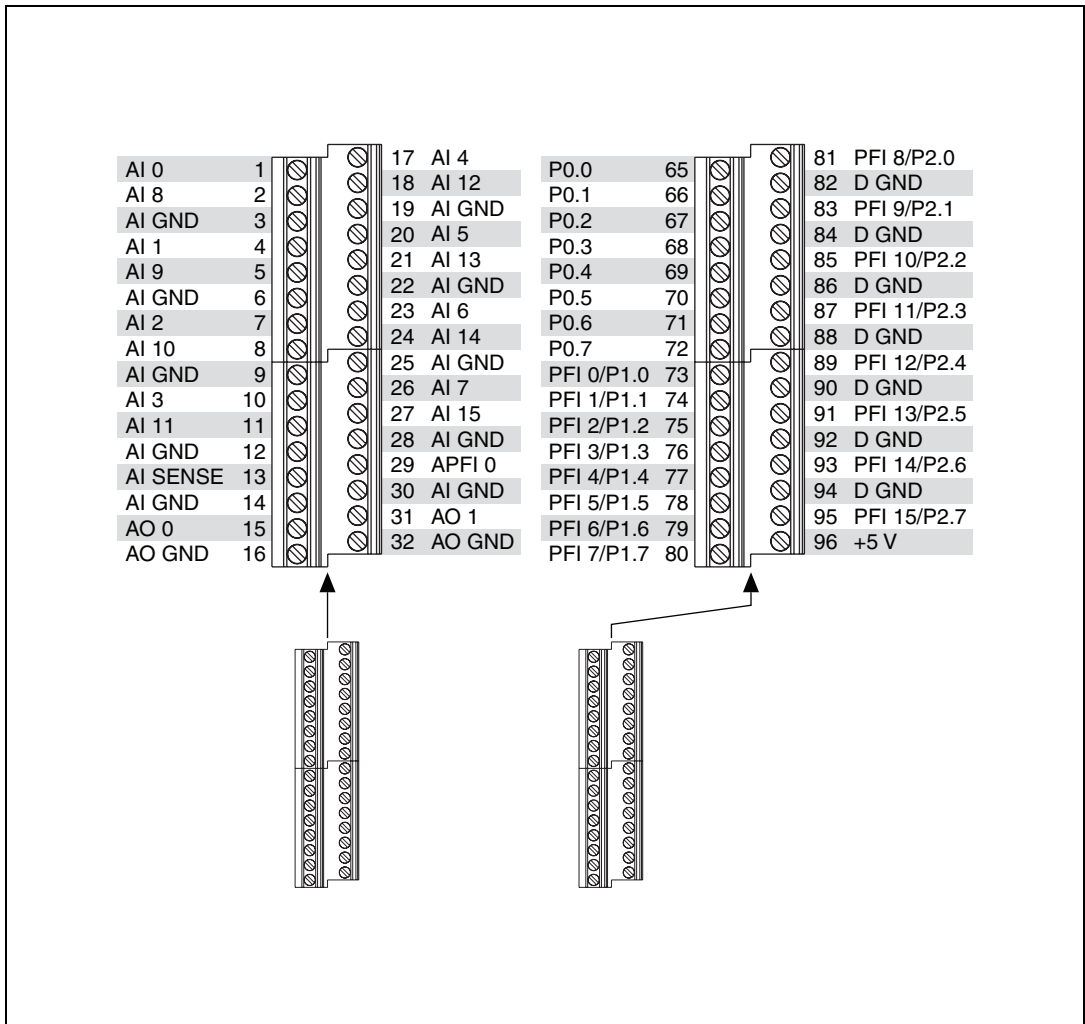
AI 0 1
AI 8 2
AI GND 3
AI 1 4
AI 9 5
AI GND 6
AI 2 7
AI 10 8
AI GND 9
AI 3 10
AI 11 11
AI GND 12
AI SENSE 13
AI GND 14
AO 0 15
AO GND 16

17 AI 4
18 AI 12
19 AI GND
20 AI 5
21 AI 13
22 AI GND
23 AI 6
24 AI 14
25 AI GND
26 AI 7
27 AI 15
28 AI GND
29 APFI 0
30 AI GND
31 AO 1
32 AO GND

P0.0 65
P0.1 66
P0.2 67
P0.3 68
P0.4 69
P0.5 70
P0.6 71
P0.7 72
PFI 0/P1.0 73
PFI 1/P1.1 74
PFI 2/P1.2 75
PFI 3/P1.3 76
PFI 4/P1.4 77
PFI 5/P1.5 78
PFI 6/P1.6 79
PFI 7/P1.7 80

81 PFI 8/P2.0
82 D GND
83 PFI 9/P2.1
84 D GND
85 PFI 10/P2.2
86 D GND
87 PFI 11/P2.3
88 D GND
89 PFI 12/P2.4
90 D GND
91 PFI 13/P2.5
92 D GND
93 PFI 14/P2.6
94 D GND
95 PFI 15/P2.7
96 +5 V